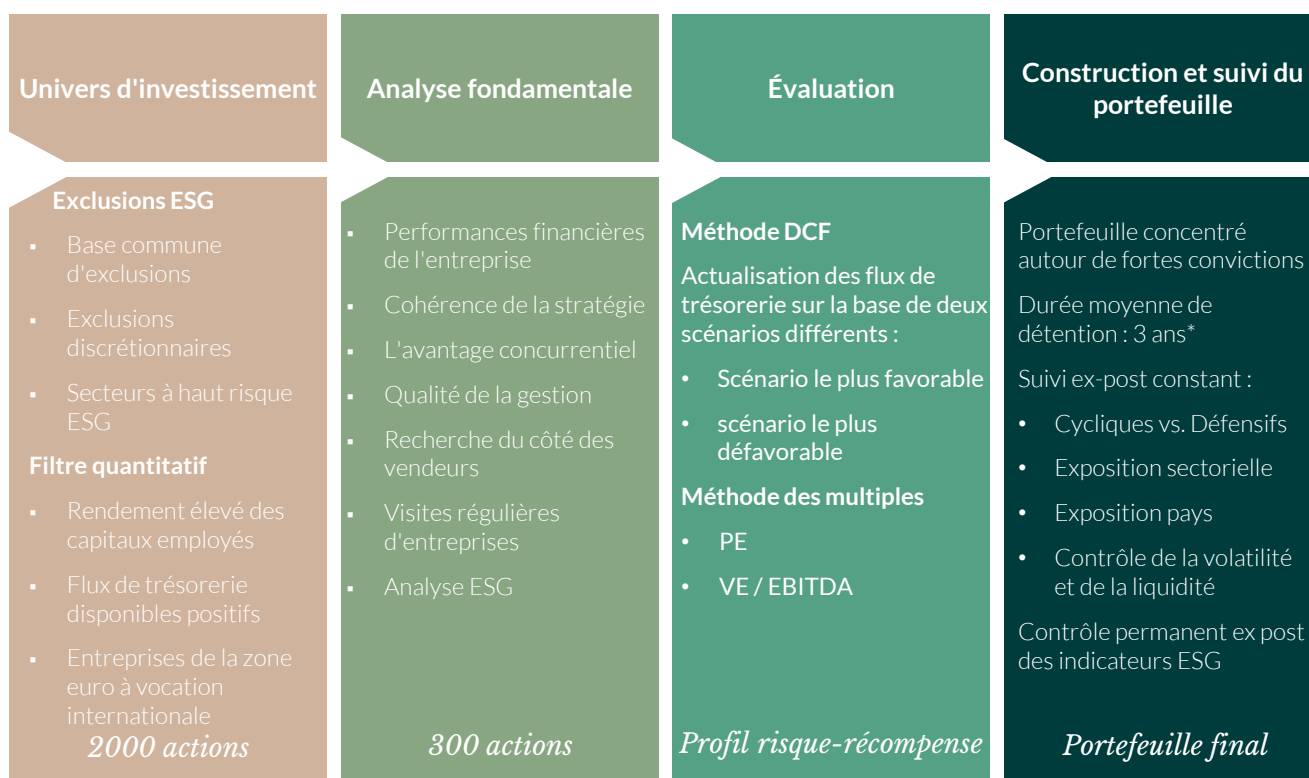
Univers d'investissement

Exclusions ESG

- Base commune d'exclusions
- Exclusions discrétionnaires
- Secteurs à haut risque ESG

Filtre quantitatif

- Rendement élevé des capitaux employés
- Flux de trésorerie disponibles positifs
- Entreprises de la zone euro à vocation internationale

2000 actions

Analyse fondamentale

- Performances financières de l'entreprise
- Cohérence de la stratégie
- L'avantage concurrentiel
- Qualité de la gestion
- Recherche du côté des vendeurs
- Visites régulières d'entreprises
- Analyse ESG

300 actions

Évaluation

Méthode DCF

Actualisation des flux de trésorerie sur la base de deux scénarios différents :

- Scénario le plus favorable
- scénario le plus défavorable

Méthode des multiples

- PE
- VE / EBITDA

Profil risque-récompense

Construction et suivi du portefeuille

Portefeuille concentré autour de fortes convictions

Durée moyenne de détention : 3 ans*

Suivi ex-post constant :

- Cycliques vs. Défensifs
- Exposition sectorielle
- Exposition pays
- Contrôle de la volatilité et de la liquidité

Contrôle permanent ex post des indicateurs ESG

Portefeuille final